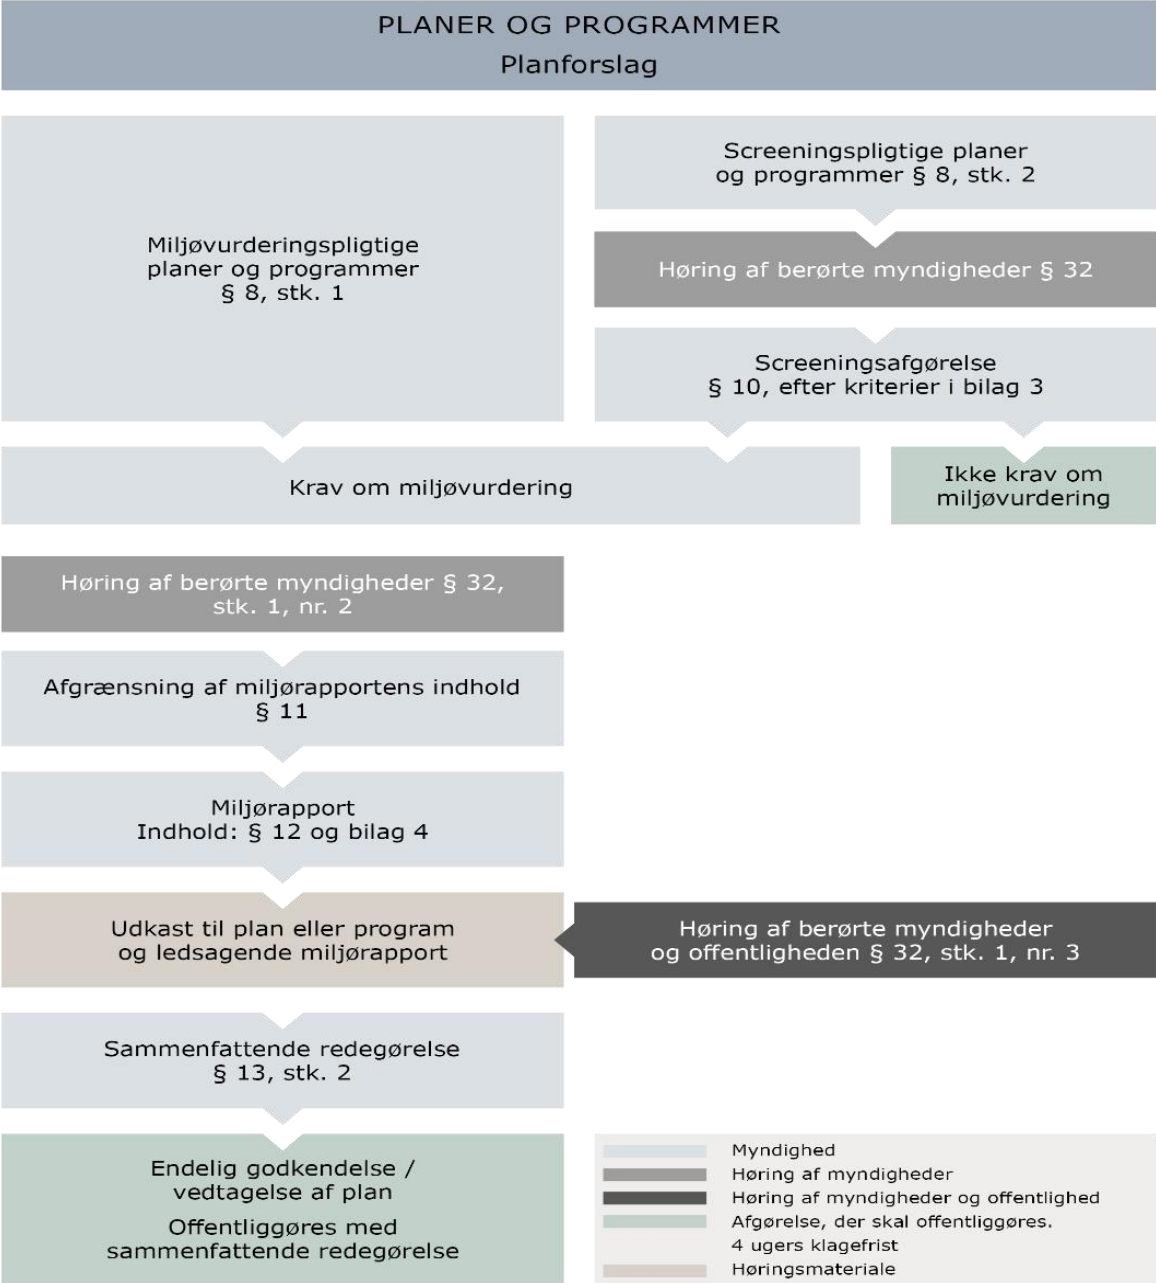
PLANER OG PROGRAMMER
Planforslag

Miljøvurderingspligtige planer og programmer § 8, stk. 1

Screeningspligtige planer og programmer § 8, stk. 2

Høring af berørte myndigheder § 32

Screeningsafgørelse § 10, efter kriterier i bilag 3

Krav om miljøvurdering

Ikke krav om miljøvurdering

Høring af berørte myndigheder § 32, stk. 1, nr. 2

Afgrænsning af miljørapportens indhold § 11

Miljørapport
Indhold: § 12 og bilag 4

Udkast til plan eller program og ledsagende miljørapport

Høring af berørte myndigheder og offentligheden § 32, stk. 1, nr. 3

Sammenfattende redegørelse § 13, stk. 2

Endelig godkendelse / vedtagelse af plan
Offentliggøres med sammenfattende redegørelse

Myndighed
Høring af myndigheder
Høring af myndigheder og offentlighed
Afgørelse, der skal offentliggøres.
4 ugers klagefrist
Høringsmateriale